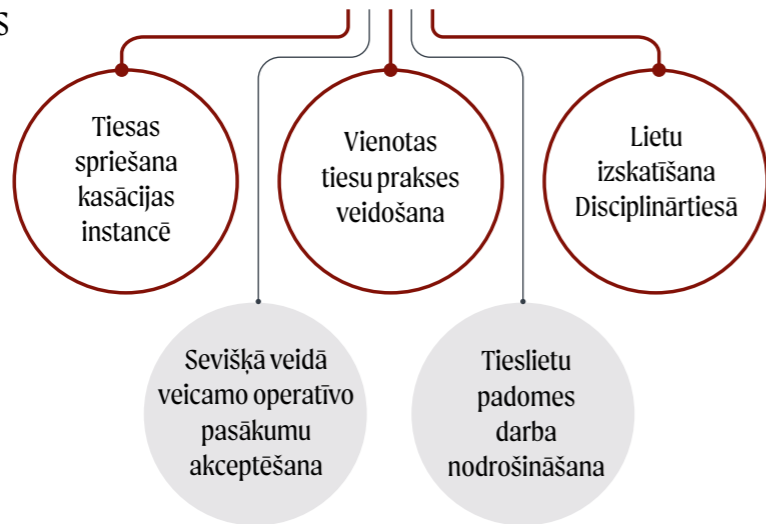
S

Tiesas spriešana kasācijas instancē

Vienotas tiesu prakses veidošana

Lietu izskatīšana Disciplinārtiesā

Sevišķā veidā veicamo operatīvo pasākumu akceptēšana

Tieslietu padomes darba nodrošināšana